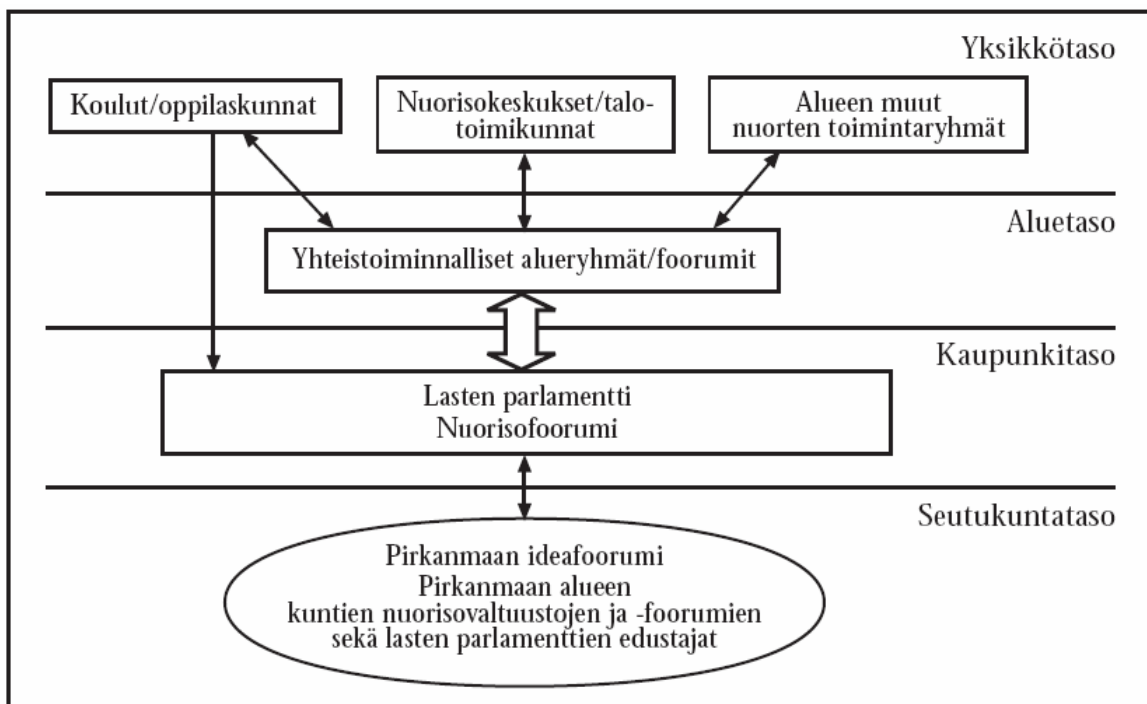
Yksikkötaso

Koulut/oppilaskunnat

Nuorisokeskukset/talotoimikunnat

Alueen muut nuorten toimintaryhmät

Aluetaso

Yhteistoiminnalliset alueryhmät/foorumit

Kaupunkitaso

Lasten parlamentti
Nuorisofoorumi

Seutukuntataso

Pirkanmaan ideafoorumi
Pirkanmaan alueen
kuntien nuorisovaltuustojen ja -foorumien
sekä lasten parlamenttien edustajat